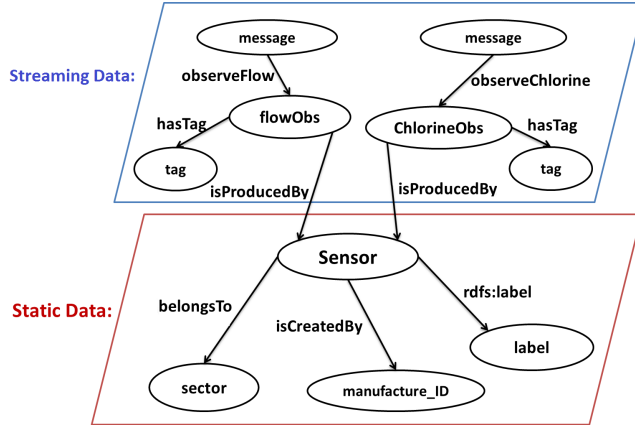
Streaming Data:

message

observeFlow

flowObs

hasTag

tag

isProducedBy

message

observeChlorine

ChlorineObs

hasTag

tag

isProducedBy

Static Data:

Sensor

belongsTo

isCreatedBy

rdfs:label

sector

manufacture_ID

label